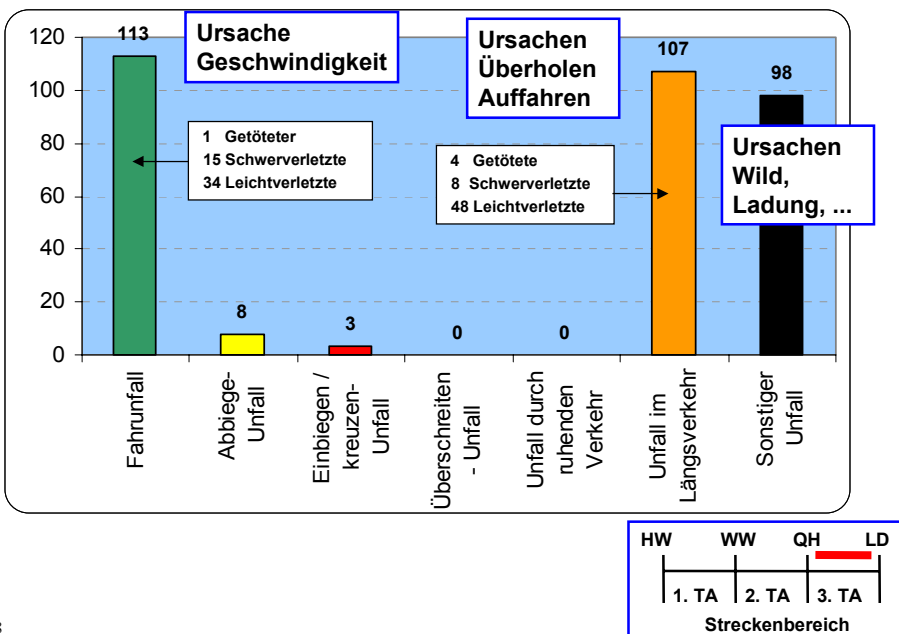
120
100
80
60
40
20
0

113

Ursache Geschwindigkeit

Ursachen Überholen Auffahren

107

98

1 Getöteter
15 Schwerverletzte
34 Leichtverletzte

4 Getötete
8 Schwerverletzte
48 Leichtverletzte

Ursachen Wild, Ladung, ...

8

3

0

0

Fahrunfall

Abbiege-Unfall

Einbiegen / kreuzen-Unfall

Überschreiten - Unfall

Unfall durch ruhenden Verkehr

Unfall im Längsverkehr

Sonstiger Unfall

HW WW QH LD

1. TA 2. TA 3. TA

Streckenbereich